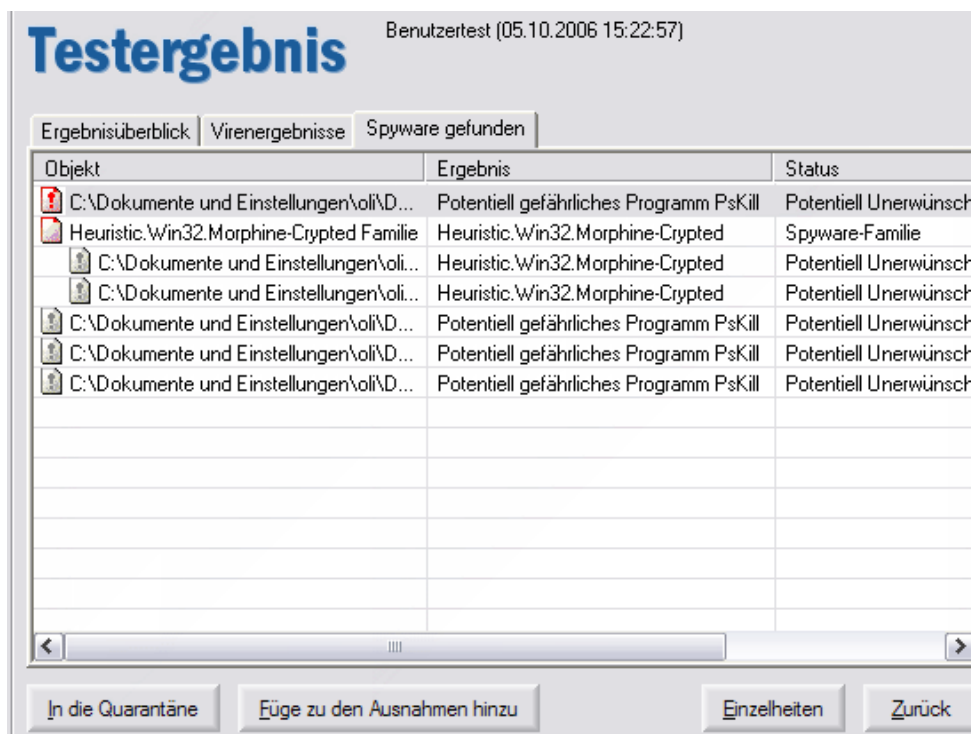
Testergebnis

Benutzertest (05.10.2006 15:22:57)

Ergebnisüberblick | Virenergebnisse | Spyware gefunden

| Objekt | Ergebnis | Status |
|---|---|---|
| C:\Dokumente und Einstellungen\oli\D... | Potentiell gefährliches Programm PsKill | Potentiell Unerwünsch |
| Heuristic.Win32.Morphine-Crypted Familie | Heuristic.Win32.Morphine-Crypted | Spyware-Familie |
| C:\Dokumente und Einstellungen\oli... | Heuristic.Win32.Morphine-Crypted | Potentiell Unerwünsch |
| C:\Dokumente und Einstellungen\oli... | Heuristic.Win32.Morphine-Crypted | Potentiell Unerwünsch |
| C:\Dokumente und Einstellungen\oli\D... | Potentiell gefährliches Programm PsKill | Potentiell Unerwünsch |
| C:\Dokumente und Einstellungen\oli\D... | Potentiell gefährliches Programm PsKill | Potentiell Unerwünsch |
| C:\Dokumente und Einstellungen\oli\D... | Potentiell gefährliches Programm PsKill | Potentiell Unerwünsch |

In die Quarantäne | Füge zu den Ausnahmen hinzu | Einzelheiten | Zurück